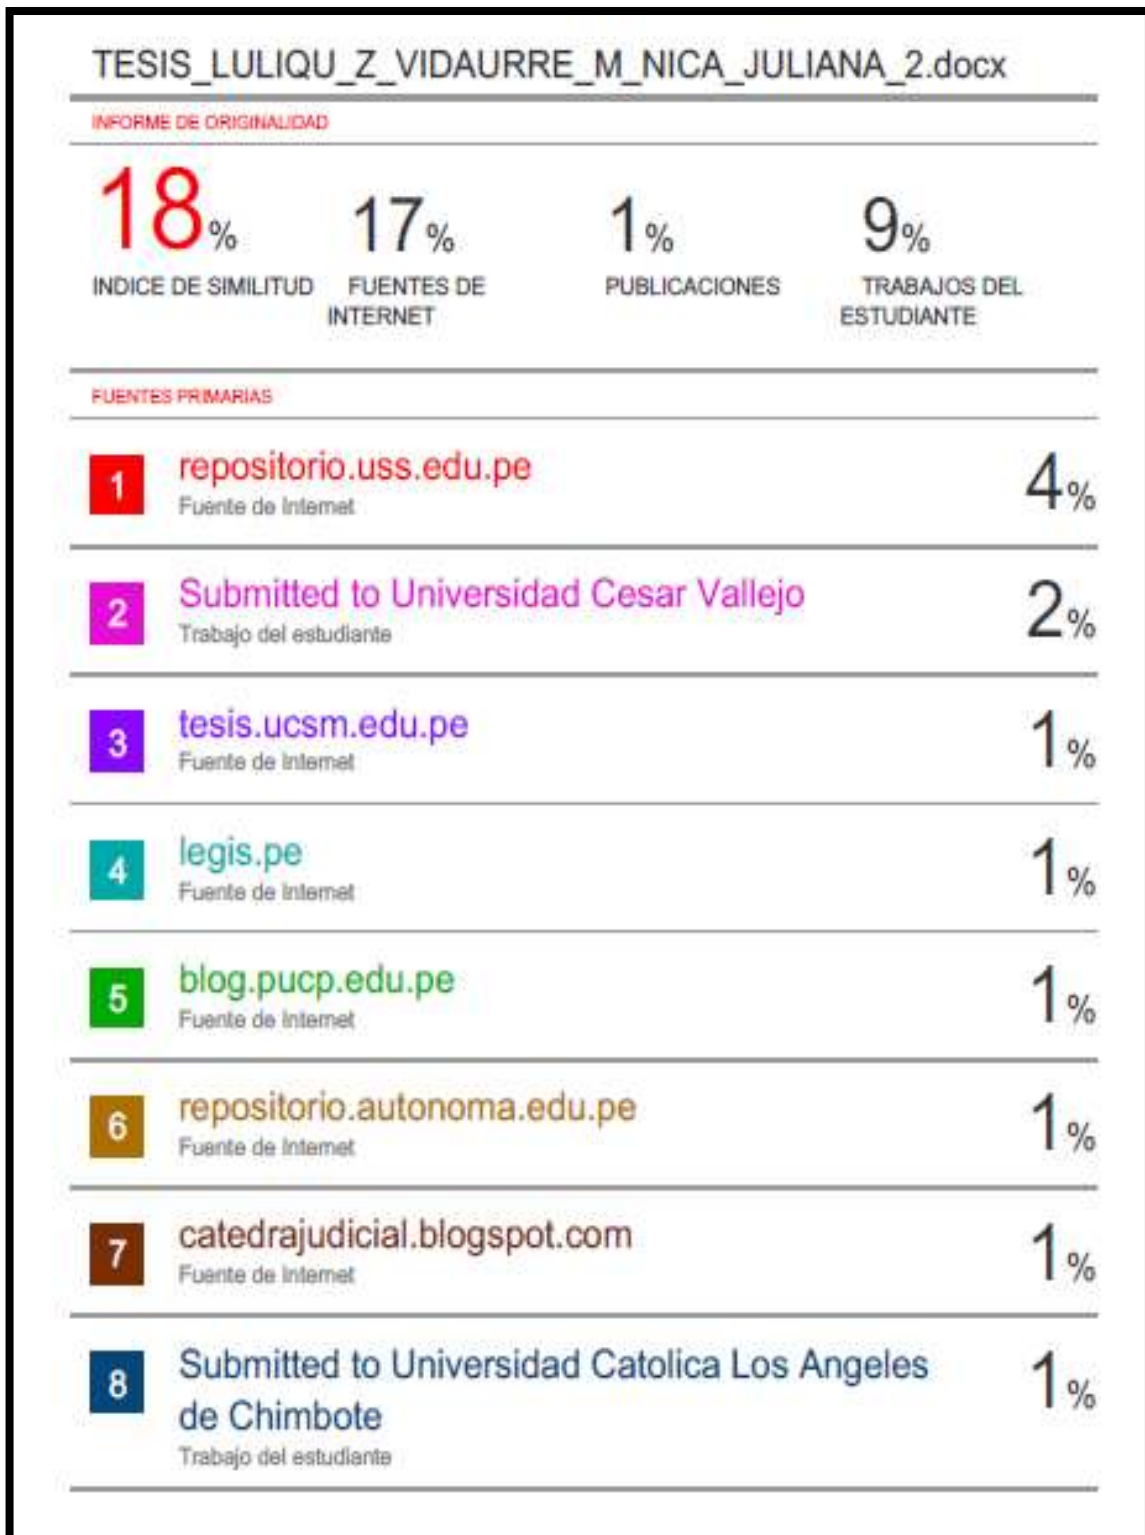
TESIS_LULIQU_Z_VIDAURRE_M_NICA_JULIANA_2.docx

INFORME DE ORIGINALIDAD

18%
INDICE DE SIMILITUD

17%
FUENTES DE INTERNET

1%
PUBLICACIONES

9%
TRABAJOS DEL ESTUDIANTE

FUENTES PRIMARIAS

| | | |
|---|---|---|
| 1 | repositorio.uss.edu.pe<br>Fuente de Internet | 4% |
| 2 | Submitted to Universidad Cesar Vallejo<br>Trabajo del estudiante | 2% |
| 3 | tesis.ucsm.edu.pe<br>Fuente de Internet | 1% |
| 4 | legis.pe<br>Fuente de Internet | 1% |
| 5 | blog.pucp.edu.pe<br>Fuente de Internet | 1% |
| 6 | repositorio.autonoma.edu.pe<br>Fuente de Internet | 1% |
| 7 | catedrajudicial.blogspot.com<br>Fuente de Internet | 1% |
| 8 | Submitted to Universidad Catolica Los Angeles de Chimbote<br>Trabajo del estudiante | 1% |